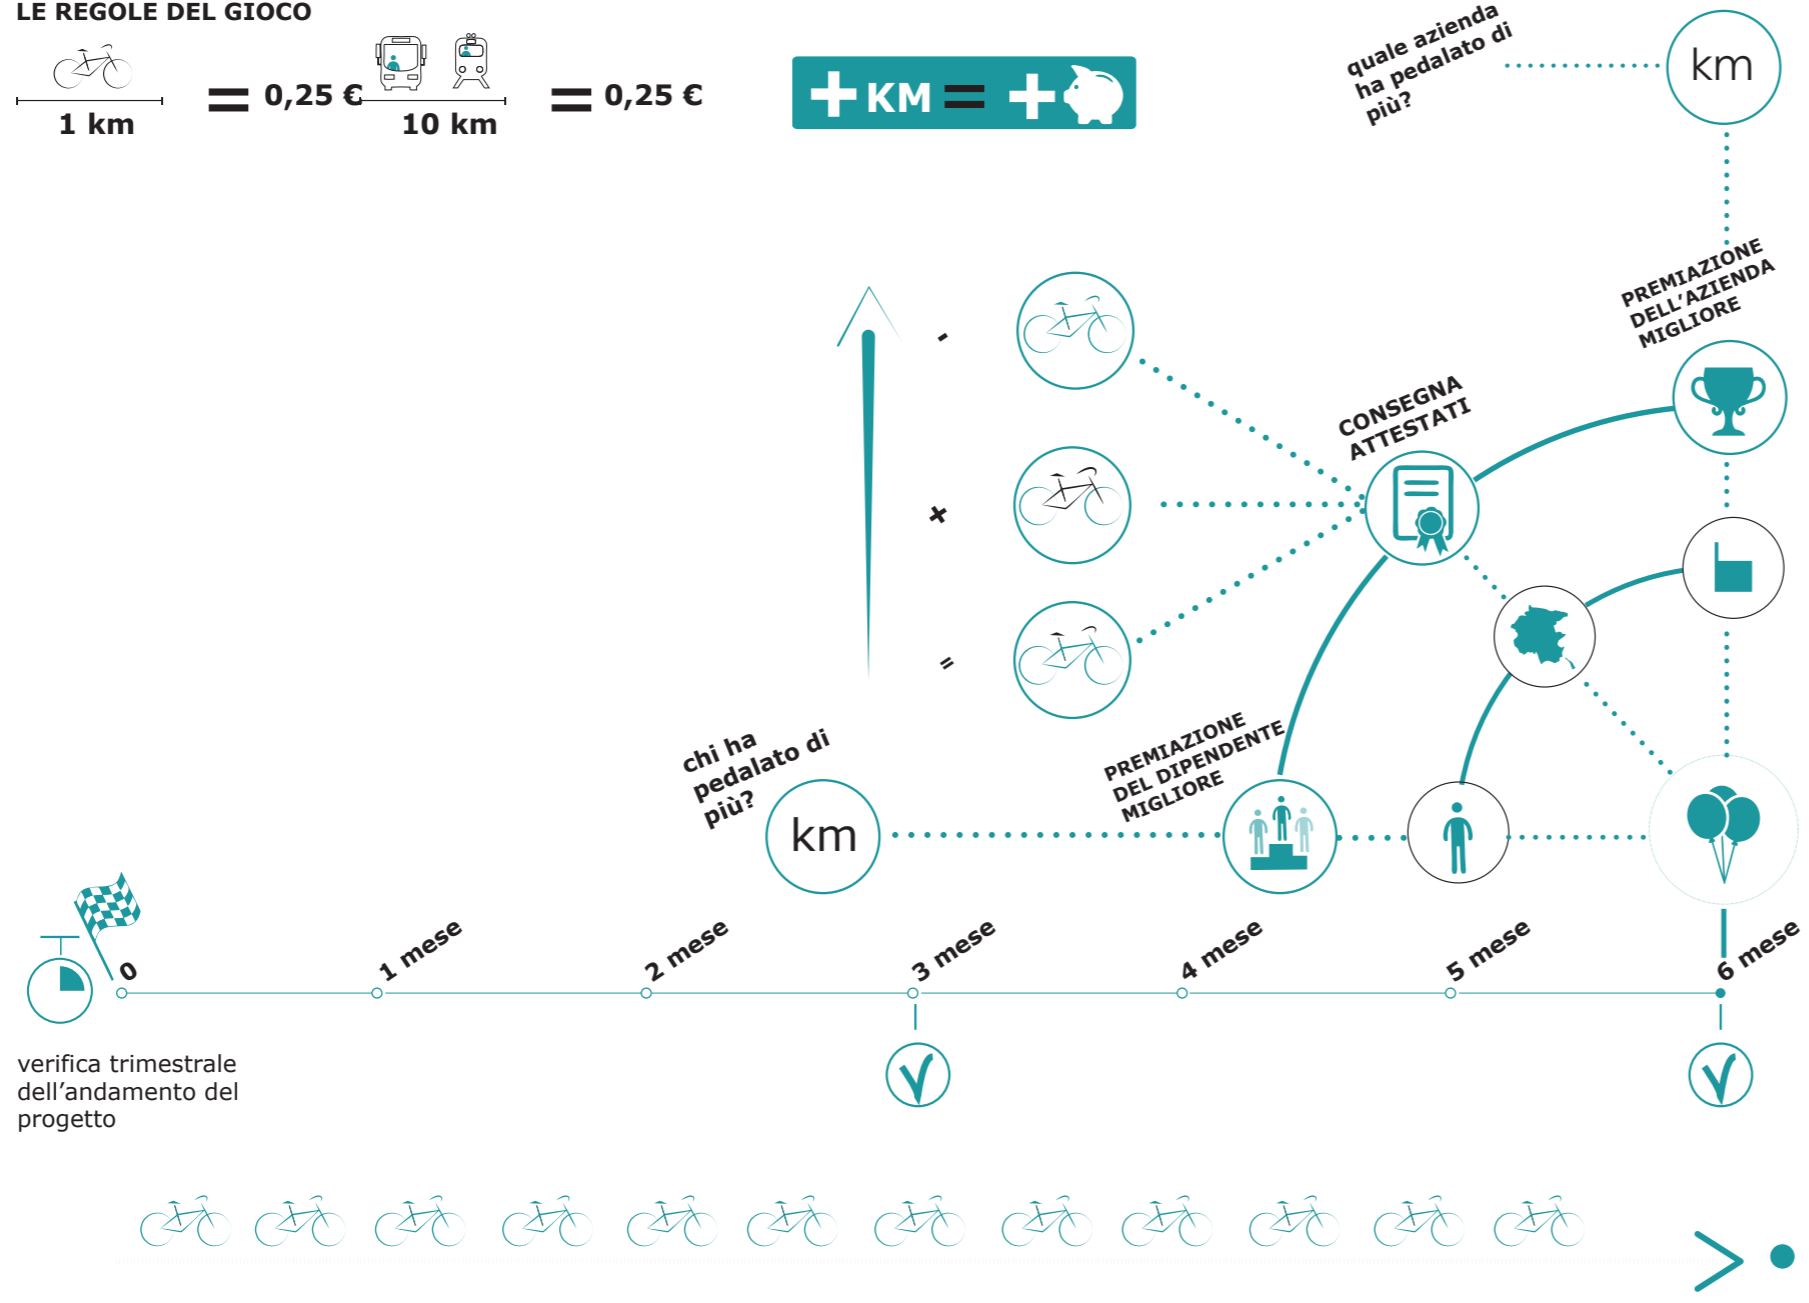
LE REGOLE DEL GIOCO

1 km = 0,25 €

10 km = 0,25 €

+KM = +

quale azienda ha pedalato di più?

km

PREMIAZIONE DELL'AZIENDA MIGLIORE

-

+

=

CONSEGNA ATTESTATI

chi ha pedalato di più?

km

PREMIAZIONE DEL DIPENDENTE MIGLIORE

0

1 mese

2 mese

3 mese

4 mese

5 mese

6 mese

verifica trimestrale dell'andamento del progetto